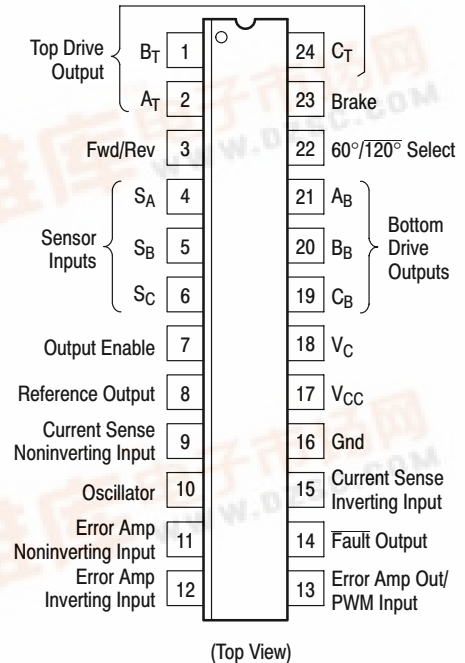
Top Drive Output
$B_T$ 1
$A_T$ 2
Fwd/Rev 3
Sensor Inputs
$S_A$ 4
$S_B$ 5
$S_C$ 6
Output Enable 7
Reference Output 8
Current Sense Noninverting Input 9
Oscillator 10
Error Amp Noninverting Input 11
Error Amp Inverting Input 12

24 $C_T$
23 Brake
22 60°/$\overline{120°}$ Select
21 $A_B$
20 $B_B$
19 $C_B$
Bottom Drive Outputs
18 $V_C$
17 $V_{CC}$
16 Gnd
15 Current Sense Inverting Input
14 $\overline{\text{Fault}}$ Output
13 Error Amp Out/ PWM Input

(Top View)